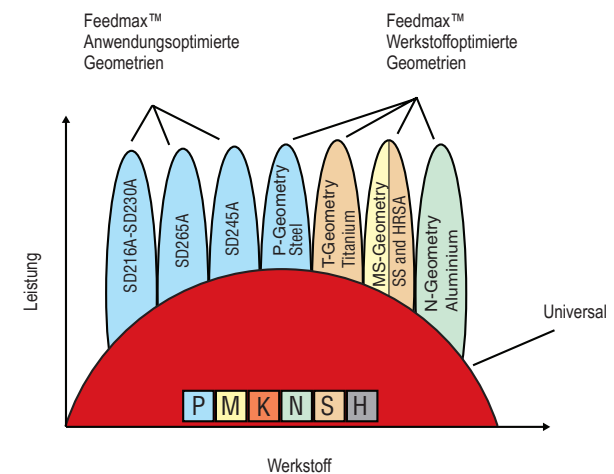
Feedmax™
Anwendungsoptimierte
Geometrien

Feedmax™
Werkstoffoptimierte
Geometrien

SD216A-SD230A

SD265A

SD245A

P-Geometry
Steel

T-Geometry
Titanium

MS-Geometry
SS and HRSA

N-Geometry
Aluminium

Universal

Leistung

P M K N S H

Werkstoff